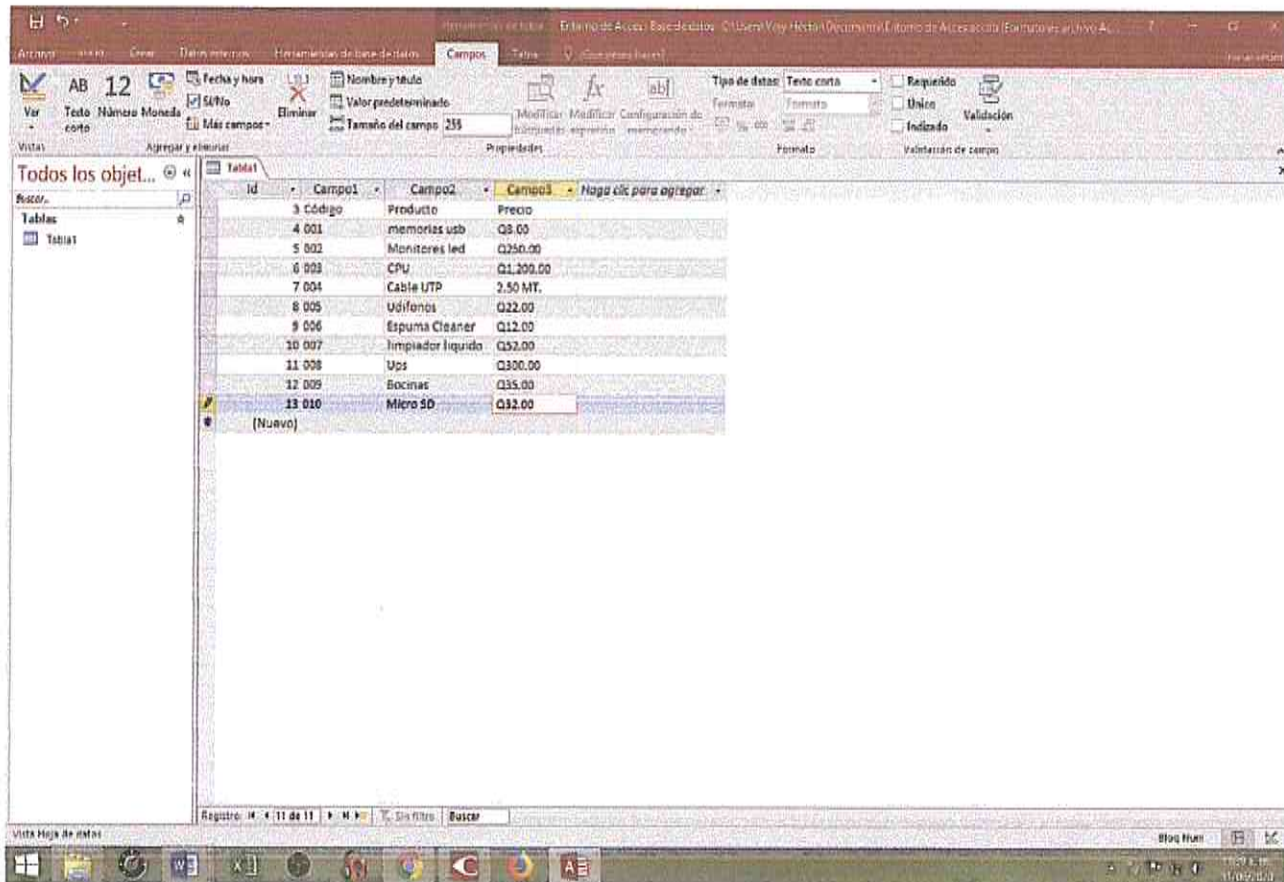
Herramientas de tabla   Entorno de Access: Base de datos- C:\Users\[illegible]\Documents\Entorno de Access.accdb (Formato de archivo A...   ?

Archivo   Inicio   Crear   Datos externos   Herramientas de base de datos   Campos   Tabla   ¿Qué desea hacer?   Iniciar sesión

Ver
Vistas

AB Texto corto   12 Número   Moneda   Fecha y hora   Sí/No   Más campos   Eliminar
Agregar y eliminar

Nombre y título
Valor predeterminado
Tamaño del campo 255

Modificar búsquedas   Modificar expresión   Configuración de memorando
Propiedades

Tipo de datos: Texto corto
Formato: Formato
Formato

Requerido
Único
Indizado
Validación
Validación de campo

Todos los objet...
Buscar...
Tablas
Tabla1

Tabla1

| Id | Campo1 | Campo2 | Campo3 | Haga clic para agregar |
|---|---|---|---|---|
| 3 | Código | Producto | Precio | |
| 4 | 001 | memorias usb | Q8.00 | |
| 5 | 002 | Monitores led | Q250.00 | |
| 6 | 003 | CPU | Q1,200.00 | |
| 7 | 004 | Cable UTP | 2.50 MT. | |
| 8 | 005 | Udifonos | Q22.00 | |
| 9 | 006 | Espuma Cleaner | Q12.00 | |
| 10 | 007 | limpiador liquido | Q52.00 | |
| 11 | 008 | Ups | Q300.00 | |
| 12 | 009 | Bocinas | Q35.00 | |
| 13 | 010 | Micro SD | Q32.00 | |
| (Nuevo) | | | | |

Registro: 11 de 11   Sin filtro   Buscar

Vista Hoja de datos   Bloq Num

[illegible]